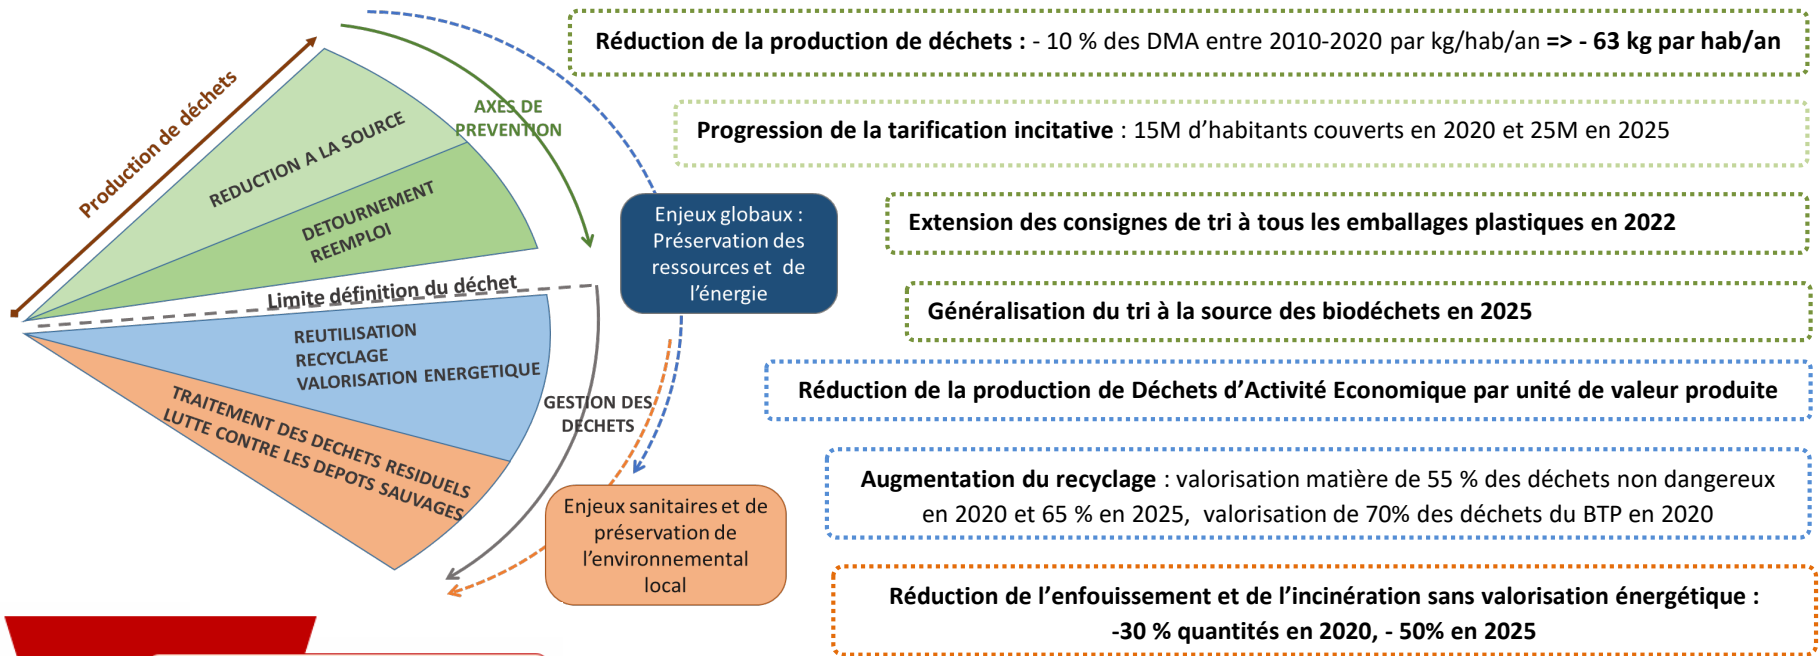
Production de déchets

REDUCTION A LA SOURCE

DETOURNEMENT
REEMPLOI

AXES DE PREVENTION

Limite définition du déchet

REUTILISATION
RECYCLAGE
VALORISATION ENERGETIQUE

TRAITEMENT DES DECHETS RESIDUELS
LUTTE CONTRE LES DEPOTS SAUVAGES

GESTION DES DECHETS

Enjeux globaux : Préservation des ressources et de l'énergie

Enjeux sanitaires et de préservation de l'environnemental local

Réduction de la production de déchets : - 10 % des DMA entre 2010-2020 par kg/hab/an => - 63 kg par hab/an

Progression de la tarification incitative : 15M d'habitants couverts en 2020 et 25M en 2025

Extension des consignes de tri à tous les emballages plastiques en 2022

Généralisation du tri à la source des biodéchets en 2025

Réduction de la production de Déchets d'Activité Economique par unité de valeur produite

Augmentation du recyclage : valorisation matière de 55 % des déchets non dangereux en 2020 et 65 % en 2025, valorisation de 70% des déchets du BTP en 2020

Réduction de l'enfouissement et de l'incinération sans valorisation énergétique : -30 % quantités en 2020, - 50% en 2025